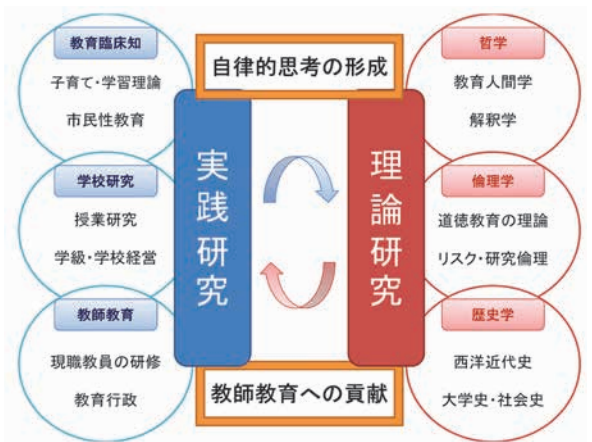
教育臨床知
子育て・学習理論
市民性教育

学校研究
授業研究
学級・学校経営

教師教育
現職教員の研修
教育行政

自律的思考の形成

実践研究

理論研究

教師教育への貢献

哲学
教育人間学
解釈学

倫理学
道徳教育の理論
リスク・研究倫理

歴史学
西洋近代史
大学史・社会史